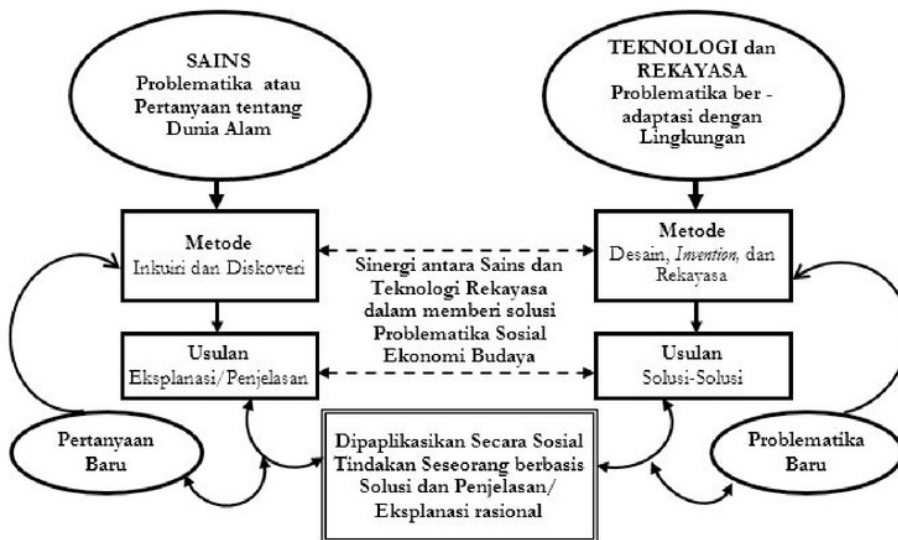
SAINS
Problematika atau Pertanyaan tentang Dunia Alam

TEKNOLOGI dan REKAYASA
Problematika ber - adaptasi dengan Lingkungan

Metode
Inkuiri dan Diskoveri

Sinergi antara Sains dan Teknologi Rekayasa dalam memberi solusi Problematika Sosial Ekonomi Budaya

Metode
Desain, *Invention*, dan Rekayasa

Usulan
Eksplanasi/Penjelasan

Usulan
Solusi-Solusi

Pertanyaan Baru

Dipaplikasikan Secara Sosial Tindakan Seseorang berbasis Solusi dan Penjelasan/ Eksplanasi rasional

Problematika Baru